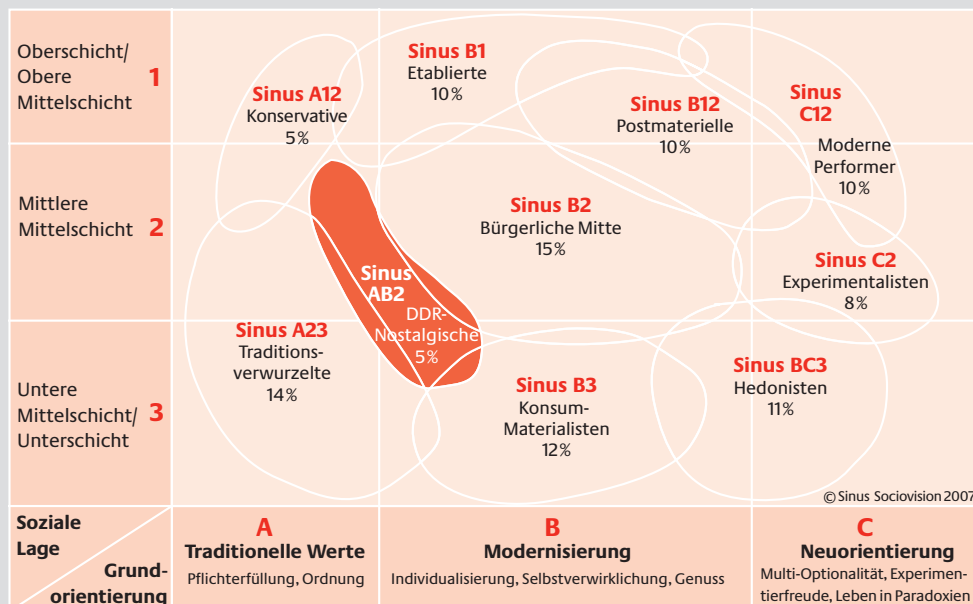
Oberschicht/ Obere Mittelschicht 1

Mittlere Mittelschicht 2

Untere Mittelschicht/ Unterschicht 3

Sinus B1
Etablierte
10%

Sinus A12
Konservative
5%

Sinus B12
Postmaterielle
10%

Sinus C12
Moderne Performer
10%

Sinus B2
Bürgerliche Mitte
15%

Sinus AB2
DDR-Nostalgische
5%

Sinus C2
Experimentalisten
8%

Sinus A23
Traditionsverwurzelte
14%

Sinus B3
Konsum-Materialisten
12%

Sinus BC3
Hedonisten
11%

© Sinus Sociovision 2007

Soziale Lage

Grundorientierung

A
Traditionelle Werte
Pflichterfüllung, Ordnung

B
Modernisierung
Individualisierung, Selbstverwirklichung, Genuss

C
Neuorientierung
Multi-Optionalität, Experimentierfreude, Leben in Paradoxien